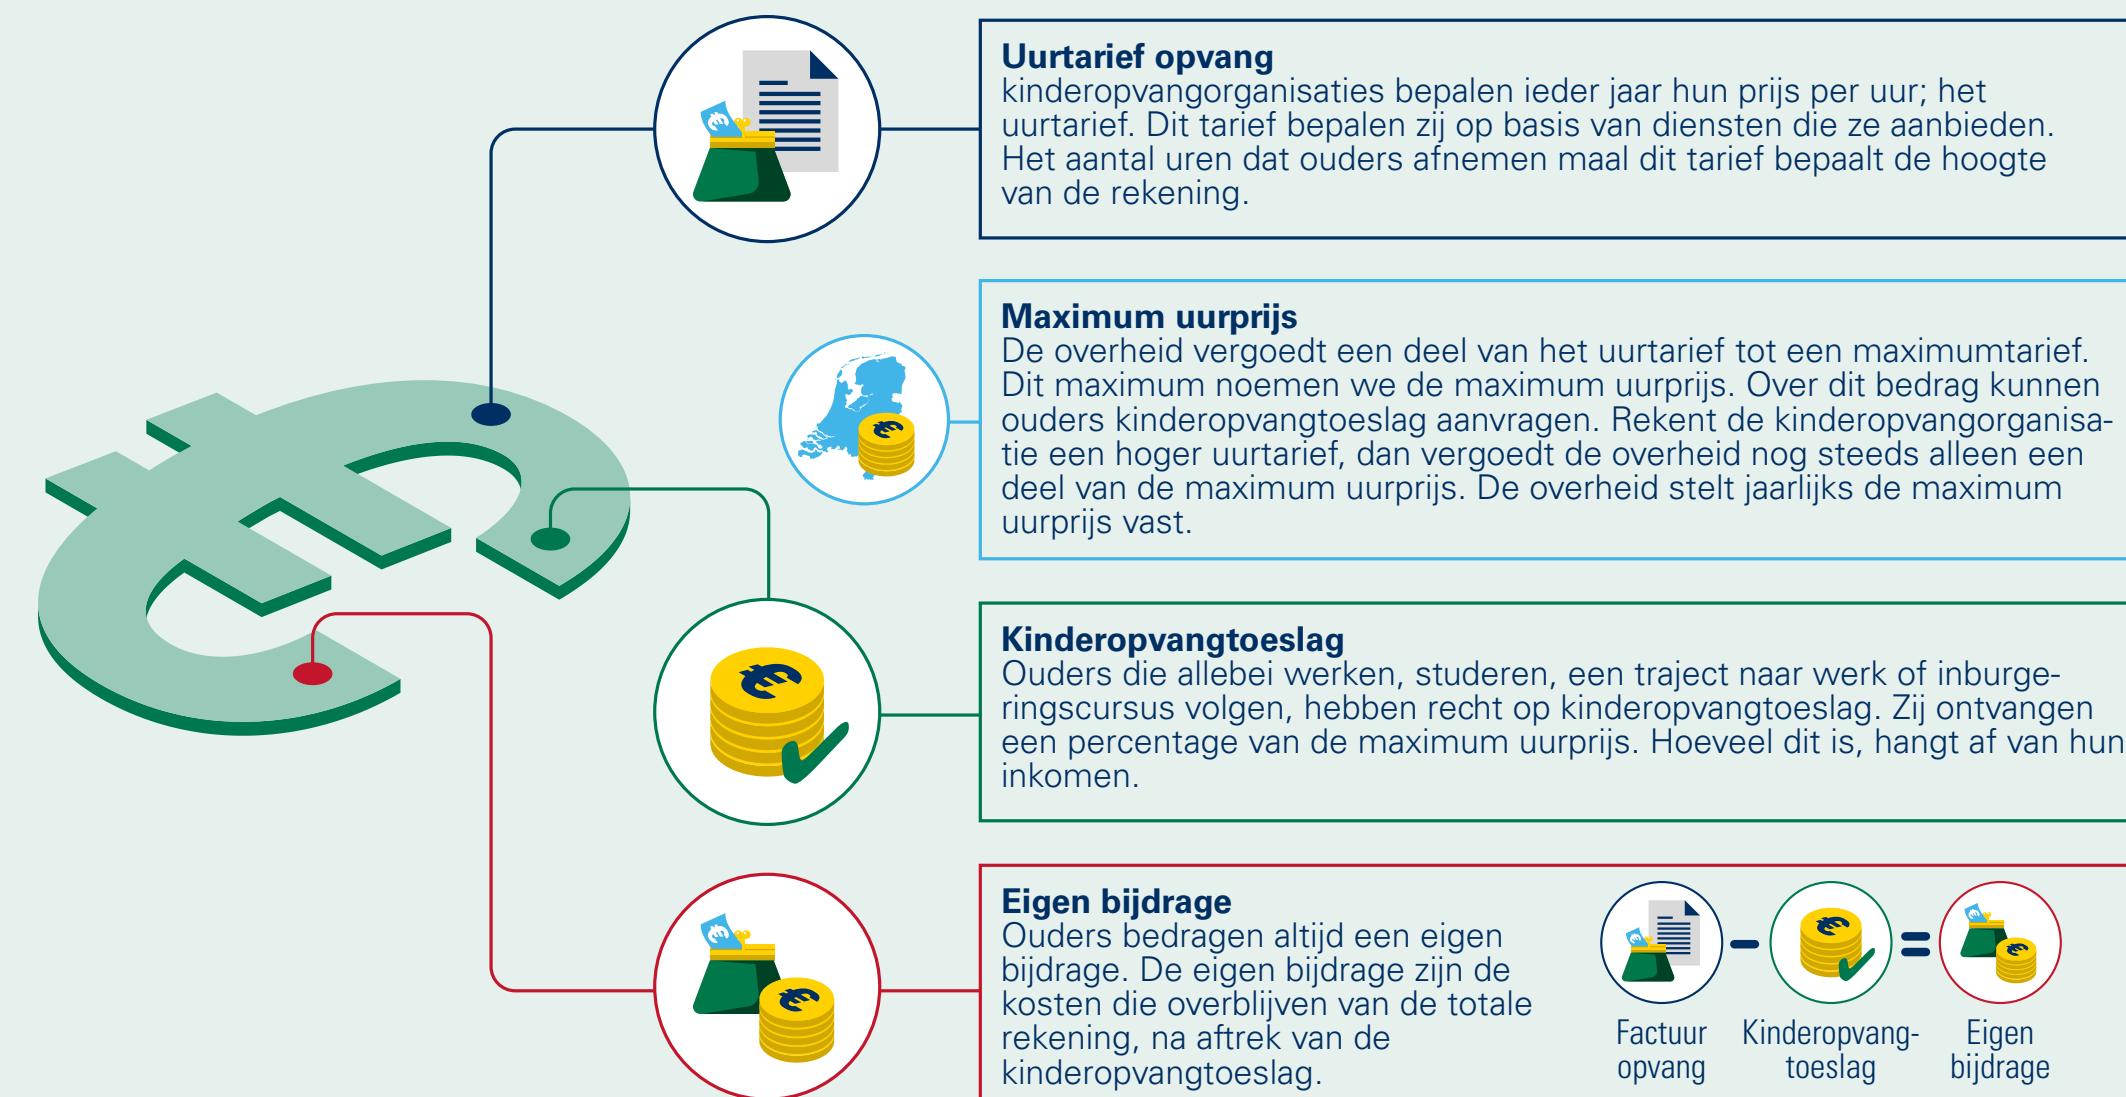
**Uurtarief opvang**
kinderopvangorganisaties bepalen ieder jaar hun prijs per uur; het uurtarief. Dit tarief bepalen zij op basis van diensten die ze aanbieden. Het aantal uren dat ouders afnemen maal dit tarief bepaalt de hoogte van de rekening.

**Maximum uurprijs**
De overheid vergoedt een deel van het uurtarief tot een maximumtarief. Dit maximum noemen we de maximum uurprijs. Over dit bedrag kunnen ouders kinderopvangtoeslag aanvragen. Rekent de kinderopvangorganisatie een hoger uurtarief, dan vergoedt de overheid nog steeds alleen een deel van de maximum uurprijs. De overheid stelt jaarlijks de maximum uurprijs vast.

**Kinderopvangtoeslag**
Ouders die allebei werken, studeren, een traject naar werk of inburgeringscursus volgen, hebben recht op kinderopvangtoeslag. Zij ontvangen een percentage van de maximum uurprijs. Hoeveel dit is, hangt af van hun inkomen.

**Eigen bijdrage**
Ouders bedragen altijd een eigen bijdrage. De eigen bijdrage zijn de kosten die overblijven van de totale rekening, na aftrek van de kinderopvangtoeslag.

Factuur opvang – Kinderopvang-toeslag = Eigen bijdrage